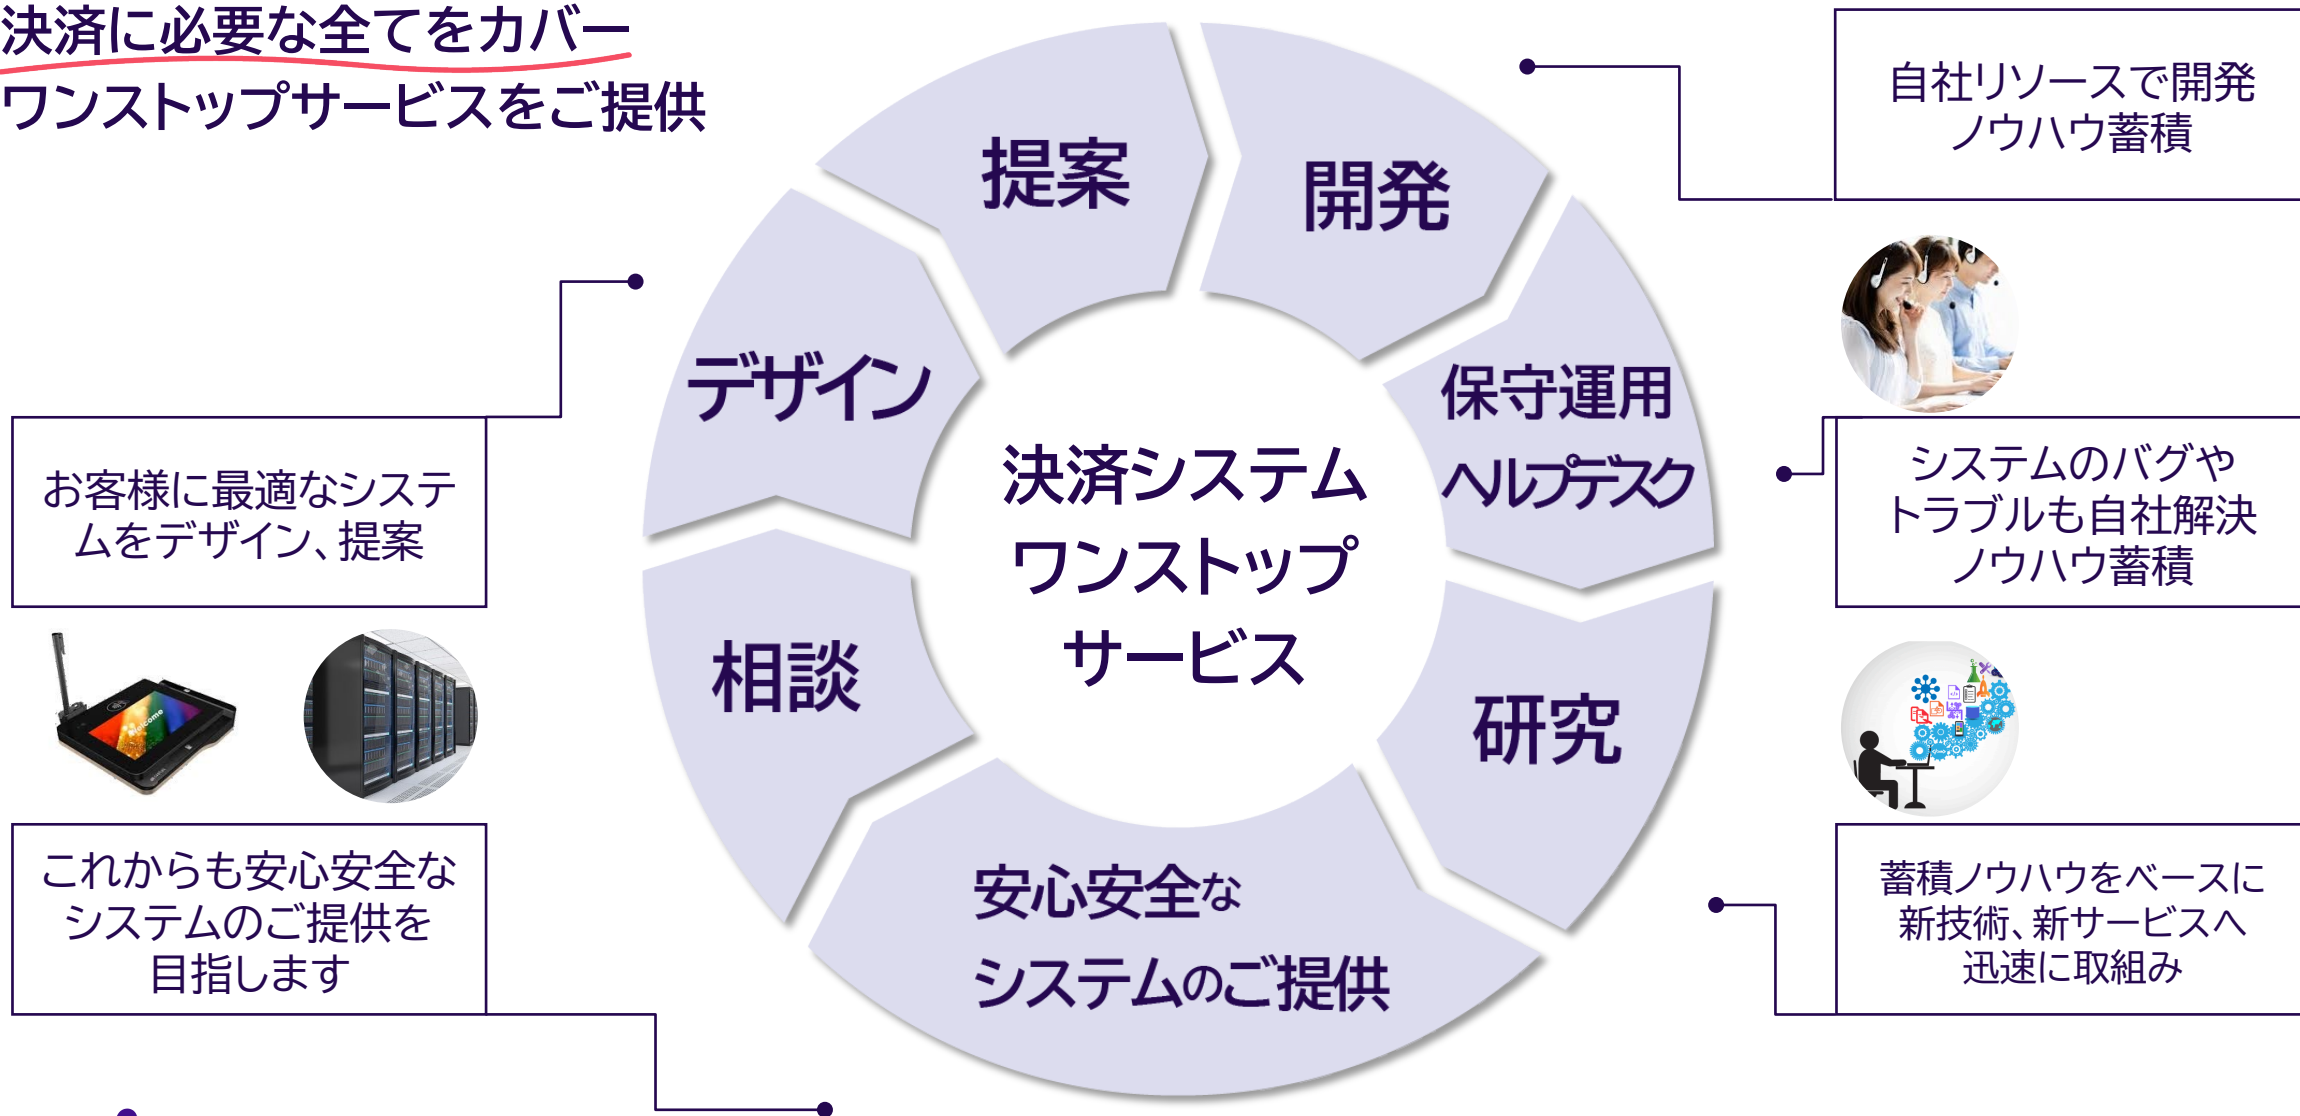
決済に必要な全てをカバー
ワンストップサービスをご提供

提案

開発

自社リソースで開発
ノウハウ蓄積

デザイン

お客様に最適なシステムをデザイン、提案

保守運用
ヘルプデスク

決済システム
ワンストップ
サービス

システムのバグや
トラブルも自社解決
ノウハウ蓄積

相談

研究

これからも安心安全な
システムのご提供を
目指します

安心安全な
システムのご提供

蓄積ノウハウをベースに
新技術、新サービスへ
迅速に取組み